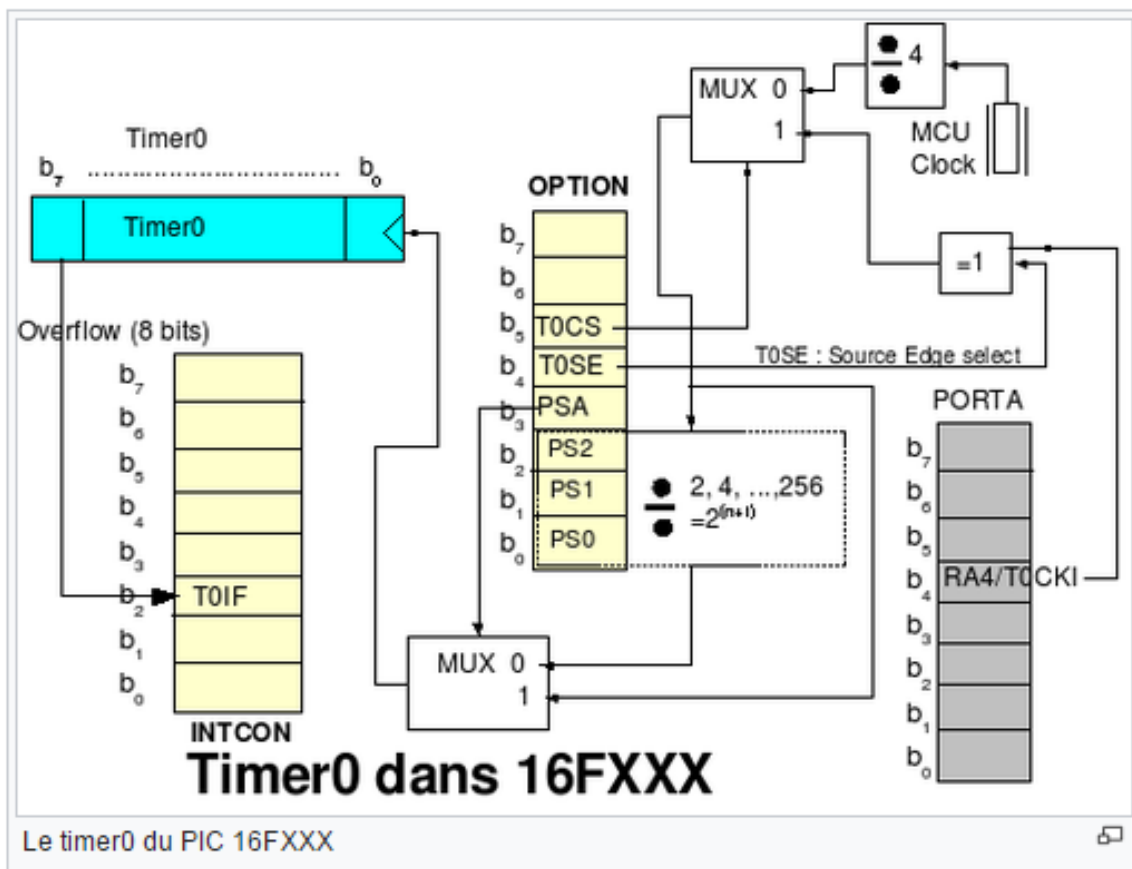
MUX 0
1
÷ 4
MCU Clock
Timer0
$b_7$ .............................. $b_0$
Timer0
OPTION
$b_7$
$b_6$
$b_5$ T0CS
$b_4$ T0SE
$b_3$ PSA
$b_2$ PS2
$b_1$ PS1
$b_0$ PS0
=1
T0SE : Source Edge select
Overflow (8 bits)
$b_7$
$b_6$
$b_5$
$b_4$
$b_3$
$b_2$ T0IF
$b_1$
$b_0$
INTCON
÷ 2, 4, ...,256
$=2^{(n+1)}$
PORTA
$b_7$
$b_6$
$b_5$
$b_4$ RA4/T0CKI
$b_3$
$b_2$
$b_1$
$b_0$
MUX 0
1
Timer0 dans 16FXXX
Le timer0 du PIC 16FXXX